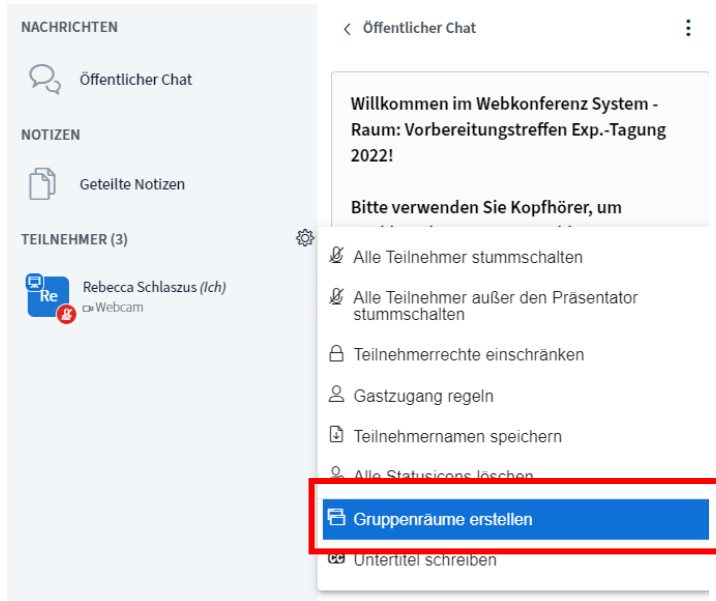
NACHRICHTEN

Öffentlicher Chat

NOTIZEN

Geteilte Notizen

TEILNEHMER (3)

Re

Rebecca Schlaszus *(Ich)*

Webcam

< Öffentlicher Chat

Willkommen im Webkonferenz System - Raum: Vorbereitungstreffen Exp.-Tagung 2022!

Bitte verwenden Sie Kopfhörer, um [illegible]

Alle Teilnehmer stummschalten

Alle Teilnehmer außer den Präsentator stummschalten

Teilnehmerrechte einschränken

Gastzugang regeln

Teilnehmernamen speichern

Alle Statusicons löschen

Gruppenräume erstellen

Untertitel schreiben